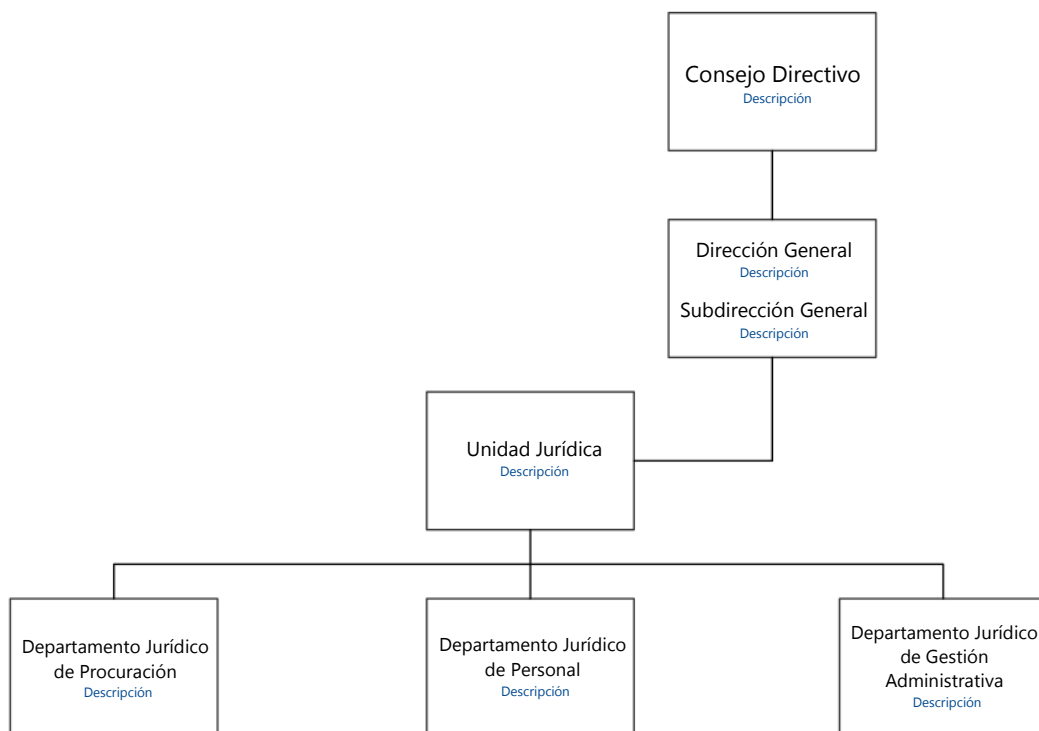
Consejo Directivo
Descripción

Dirección General
Descripción

Subdirección General
Descripción

Unidad Jurídica
Descripción

Departamento Jurídico de Procuración
Descripción

Departamento Jurídico de Personal
Descripción

Departamento Jurídico de Gestión Administrativa
Descripción